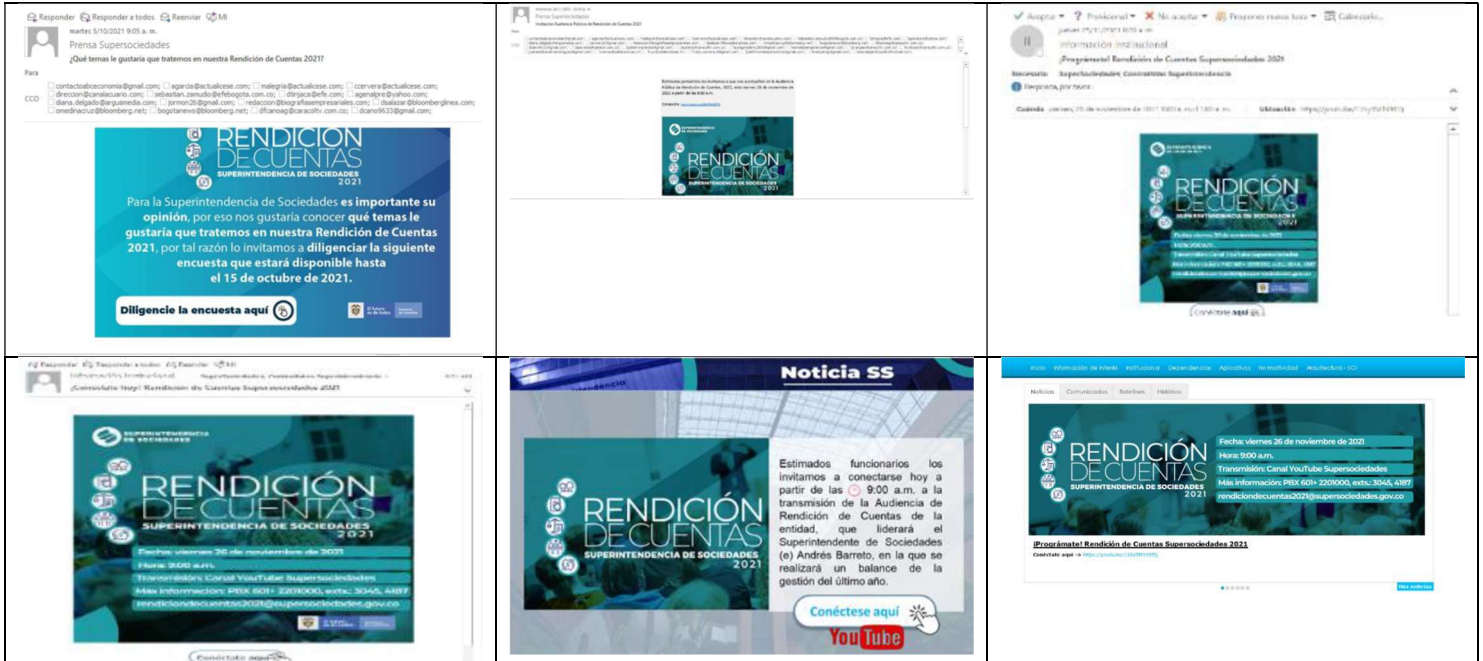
| | | |
|---|---|---|
| Responder Responder a todos Reenviar MI<br><br>martes 5/10/2021 9:05 a. m.<br>Prensa Supersociedades<br>¿Qué temas le gustaría que tratemos en nuestra Rendición de Cuentas 2021?<br><br>Para<br><br>CCO contactoabceconomia@gmail.com; agarcia@actualicese.com; malegria@actualicese.com; ccervera@actualicese.com; direccion@canalacuario.com; sebastian.zamudio@efebogota.com.co; dtinjaca@efe.com; agenalpre@yahoo.com; diana.delgado@arguamedia.com; jormon26@gmail.com; redaccion@biografiasempresariales.com; dsalazar@bloomberglinea.com; omedinacruz@bloomberg.net; bogotanews@bloomberg.net; dfcanoag@caracoltv.com.co; dcano9633@gmail.com;<br><br>RENDICIÓN DE CUENTAS SUPERINTENDENCIA DE SOCIEDADES 2021<br><br>Para la Superintendencia de Sociedades es importante su opinión, por eso nos gustaría conocer qué temas le gustaría que tratemos en nuestra Rendición de Cuentas 2021, por tal razón lo invitamos a diligenciar la siguiente encuesta que estará disponible hasta el 15 de octubre de 2021.<br><br>Diligencie la encuesta aquí | Prensa Supersociedades<br>Invitación Audiencia Pública de Rendición de Cuentas 2021<br><br>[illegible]<br><br>RENDICIÓN DE CUENTAS SUPERINTENDENCIA DE SOCIEDADES 2021 | Aceptar Provisional No aceptar Proponer nueva hora Calendario...<br><br>Información institucional<br>¡Prográmate! Rendición de Cuentas Supersociedades 2021<br>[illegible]<br><br>RENDICIÓN DE CUENTAS SUPERINTENDENCIA DE SOCIEDADES 2021<br>Fecha: viernes 26 de noviembre de 2021<br>Hora: 9:00 a.m.<br>Transmisión: Canal YouTube Supersociedades<br>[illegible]<br><br>Conéctese aquí |
| Responder Responder a todos Reenviar MI<br>¡Conéctate hoy! Rendición de Cuentas Supersociedades 2021<br><br>SUPERINTENDENCIA DE SOCIEDADES<br>RENDICIÓN DE CUENTAS SUPERINTENDENCIA DE SOCIEDADES 2021<br>Fecha: viernes 26 de noviembre de 2021<br>Hora: 9:00 a.m.<br>Transmisión: Canal YouTube Supersociedades<br>Más información: PBX 601+ 2201000, exts.: 3045, 4187<br>rendiciondecuentas2021@supersociedades.gov.co<br><br>Conéctate aquí | Noticia SS<br><br>RENDICIÓN DE CUENTAS SUPERINTENDENCIA DE SOCIEDADES 2021<br><br>Estimados funcionarios los invitamos a conectarse hoy a partir de las 9:00 a.m. a la transmisión de la Audiencia de Rendición de Cuentas de la entidad, que liderará el Superintendente de Sociedades (e) Andrés Barreto, en la que se realizará un balance de la gestión del último año.<br><br>Conéctese aquí<br>YouTube | Inicio Información de Interés Institucional Dependencias Aplicativos Normatividad Arquitectura - SOI<br><br>Noticias Comunicados Boletines Históricos<br><br>RENDICIÓN DE CUENTAS SUPERINTENDENCIA DE SOCIEDADES 2021<br>Fecha: viernes 26 de noviembre de 2021<br>Hora: 9:00 a.m.<br>Transmisión: Canal YouTube Supersociedades<br>Más información: PBX 601+ 2201000, exts.: 3045, 4187<br>rendiciondecuentas2021@supersociedades.gov.co<br><br>¡Prográmate! Rendición de Cuentas Supersociedades 2021<br>Conéctate aquí -> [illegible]<br><br>Más noticias |